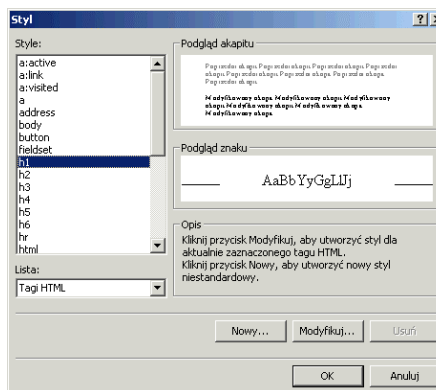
Styl

Style:

a:active
a:link
a:visited
a
address
body
button
fieldset
h1
h2
h3
h4
h5
h6
hr
html

Lista:

Tagi HTML

Podgląd akapitu

Poprzedni akapit Poprzedni akapit Poprzedni akapit Poprzedni akapit Poprzedni akapit Poprzedni akapit Poprzedni akapit Poprzedni akapit Poprzedni akapit

Modyfikowany akapit Modyfikowany akapit Modyfikowany akapit Modyfikowany akapit Modyfikowany akapit Modyfikowany akapit

Podgląd znaku

AaBbYyGgLlJj

Opis

Kliknij przycisk Modyfikuj, aby utworzyć styl dla aktualnie zaznaczonego tagu HTML.
Kliknij przycisk Nowy, aby utworzyć nowy styl niestandardowy.

Nowy...

Modyfikuj...

Usuń

OK

Anuluj